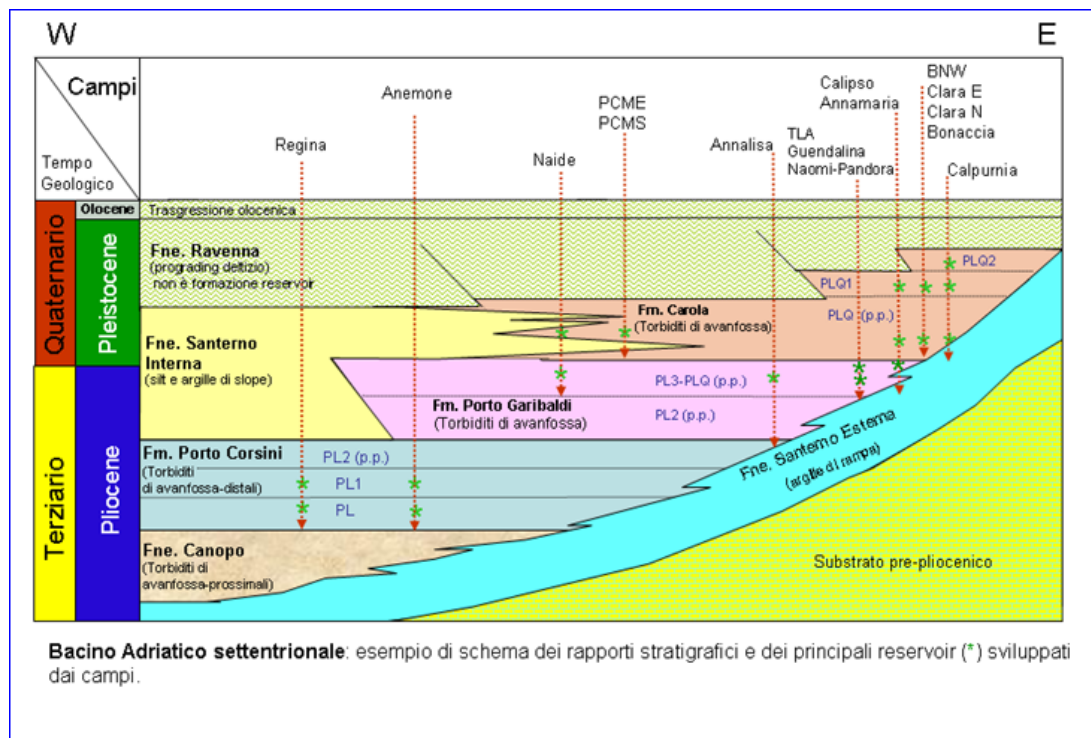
W

E

Campi

Tempo Geologico

Regina

Anemone

Naide

PCME
PCMS

Annalisa

TLA
Guendalina
Naomi-Pandora

Calipso
Annamaria

BNW
Clara E
Clara N
Bonaccia

Calpurnia

Quaternario

Olocene

Trasgressione olocenica

Pleistocene

Fne. Ravenna
(prograding deltizio) non è formazione reservoir

PLQ2

PLQ1

Fm. Carola
(Torbiditi di avanfossa)

PLQ (p.p.)

Fne. Santerno Interna
(silt e argille di slope)

Terziario

Pliocene

PL3-PLQ (p.p.)

Fm. Porto Garibaldi
(Torbiditi di avanfossa)

PL2 (p.p.)

Fne. Santerno Esterna
(argille di rampa)

Fm. Porto Corsini
(Torbiditi di avanfossa-distali)

PL2 (p.p.)

PL1

PL

Fne. Canopo
(Torbiditi di avanfossa-prossimali)

Substrato pre-pliocenico

**Bacino Adriatico settentrionale**: esempio di schema dei rapporti stratigrafici e dei principali reservoir (*) sviluppati dai campi.